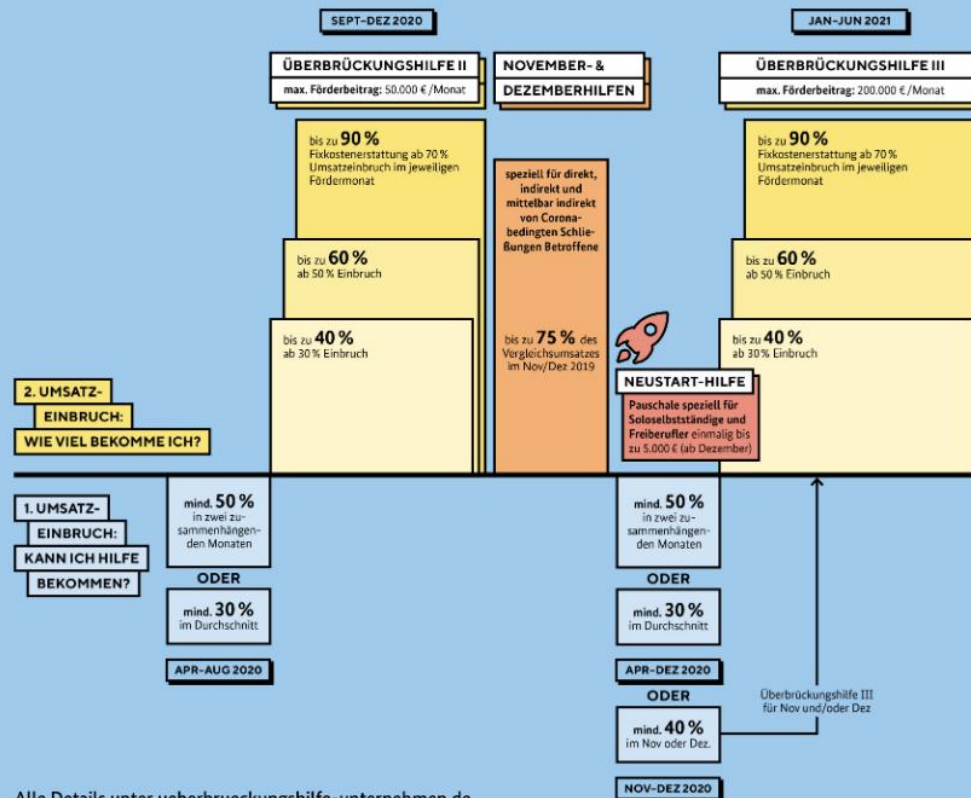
SEPT-DEZ 2020

JAN-JUN 2021

ÜBERBRÜCKUNGSHILFE II
max. Förderbeitrag: 50.000 € /Monat

NOVEMBER- & DEZEMBERHILFEN

ÜBERBRÜCKUNGSHILFE III
max. Förderbeitrag: 200.000 € /Monat

bis zu 90 %
Fixkostenerstattung ab 70 % Umsatzeinbruch im jeweiligen Fördermonat

bis zu 60 %
ab 50 % Einbruch

bis zu 40 %
ab 30 % Einbruch

speziell für direkt, indirekt und mittelbar indirekt von Corona-bedingten Schließungen Betroffene

bis zu 75 % des Vergleichsumsatzes im Nov/Dez 2019

bis zu 90 %
Fixkostenerstattung ab 70 % Umsatzeinbruch im jeweiligen Fördermonat

bis zu 60 %
ab 50 % Einbruch

bis zu 40 %
ab 30 % Einbruch

NEUSTART-HILFE
Pauschale speziell für Soloselbstständige und Freiberufler einmalig bis zu 5.000 € (ab Dezember)

2. UMSATZ-EINBRUCH: WIE VIEL BEKOMME ICH?

1. UMSATZ-EINBRUCH: KANN ICH HILFE BEKOMMEN?

mind. 50 %
in zwei zusammenhängenden Monaten

ODER

mind. 30 %
im Durchschnitt

APR-AUG 2020

mind. 50 %
in zwei zusammenhängenden Monaten

ODER

mind. 30 %
im Durchschnitt

APR-DEZ 2020

ODER

mind. 40 %
im Nov oder Dez.

NOV-DEZ 2020

Überbrückungshilfe III für Nov und/oder Dez

Alle Details unter ueberbrueckungshilfe-unternehmen.de